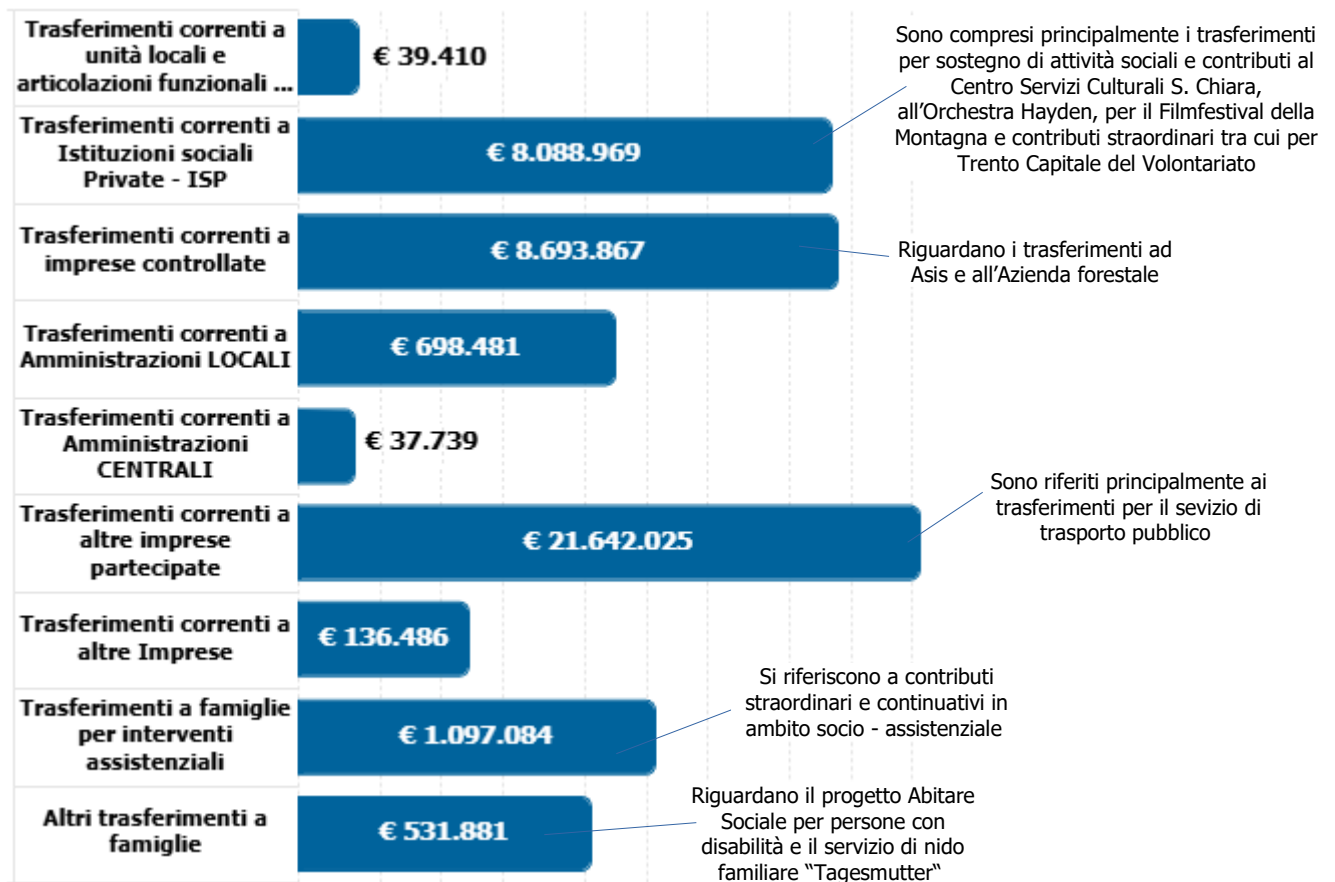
Trasferimenti correnti a unità locali e articolazioni funzionali ...

€ 39.410

Trasferimenti correnti a Istituzioni sociali Private - ISP

€ 8.088.969

Sono compresi principalmente i trasferimenti per sostegno di attività sociali e contributi al Centro Servizi Culturali S. Chiara, all'Orchestra Hayden, per il Filmfestival della Montagna e contributi straordinari tra cui per Trento Capitale del Volontariato

Trasferimenti correnti a imprese controllate

€ 8.693.867

Riguardano i trasferimenti ad Asis e all'Azienda forestale

Trasferimenti correnti a Amministrazioni LOCALI

€ 698.481

Trasferimenti correnti a Amministrazioni CENTRALI

€ 37.739

Trasferimenti correnti a altre imprese partecipate

€ 21.642.025

Sono riferiti principalmente ai trasferimenti per il sevizio di trasporto pubblico

Trasferimenti correnti a altre Imprese

€ 136.486

Trasferimenti a famiglie per interventi assistenziali

€ 1.097.084

Si riferiscono a contributi straordinari e continuativi in ambito socio - assistenziale

Altri trasferimenti a famiglie

€ 531.881

Riguardano il progetto Abitare Sociale per persone con disabilità e il servizio di nido familiare "Tagesmutter"